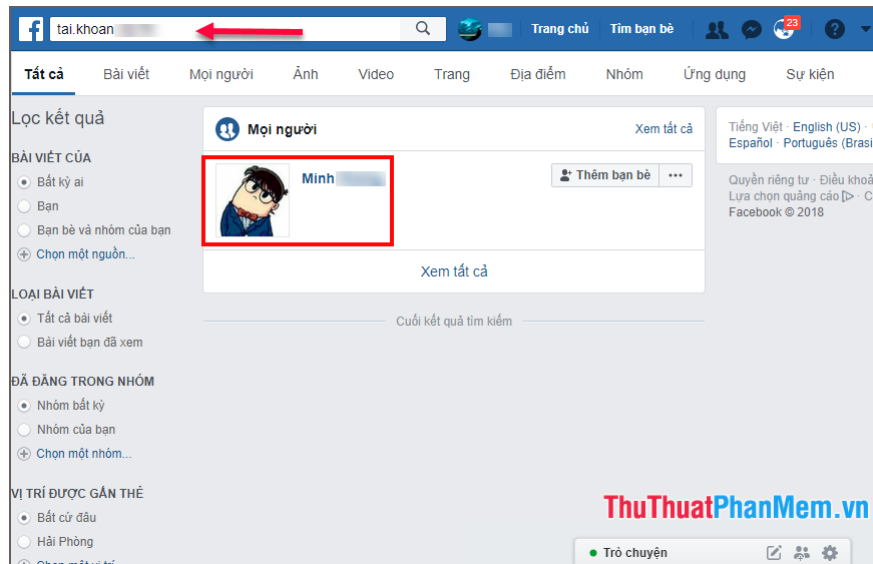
tai.khoan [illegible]

Trang chủ Tìm bạn bè 23

Tất cả Bài viết Mọi người Ảnh Video Trang Địa điểm Nhóm Ứng dụng Sự kiện

Lọc kết quả

BÀI VIẾT CỦA
Bất kỳ ai
Bạn
Bạn bè và nhóm của bạn
Chọn một nguồn...

LOẠI BÀI VIẾT
Tất cả bài viết
Bài viết bạn đã xem

ĐÃ ĐĂNG TRONG NHÓM
Nhóm bất kỳ
Nhóm của bạn
Chọn một nhóm...

VỊ TRÍ ĐƯỢC GẮN THẺ
Bất cứ đâu
Hải Phòng
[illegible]

Mọi người Xem tất cả

Minh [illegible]

Thêm bạn bè ...

Xem tất cả

Cuối kết quả tìm kiếm

Tiếng Việt · English (US) · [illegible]
Español · Português (Brasi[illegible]

Quyền riêng tư · Điều khoả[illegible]
Lựa chọn quảng cáo ▷ · C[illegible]
Facebook © 2018

ThuThuatPhanMem.vn

Trò chuyện